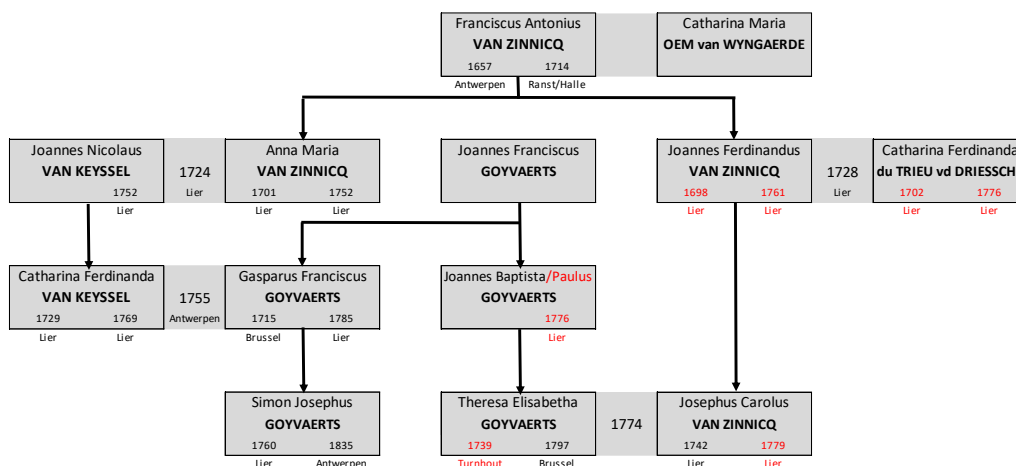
Franciscus Antonius
VAN ZINNICQ
1657 1714
Antwerpen Ranst/Halle

Catharina Maria
OEM van WYNGAERDE

Joannes Nicolaus
VAN KEYSSEL
1752
Lier

1724
Lier

Anna Maria
VAN ZINNICQ
1701 1752
Lier Lier

Joannes Franciscus
GOYVAERTS

Joannes Ferdinandus
VAN ZINNICQ
1698 1761
Lier Lier

1728
Lier

Catharina Ferdinanda
du TRIEU vd DRIESSCH
1702 1776
Lier Lier

Catharina Ferdinanda
VAN KEYSSEL
1729 1769
Lier Lier

1755
Antwerpen

Gasparus Franciscus
GOYVAERTS
1715 1785
Brussel Lier

Joannes Baptista/Paulus
GOYVAERTS
1776
Lier

Simon Josephus
GOYVAERTS
1760 1835
Lier Antwerpen

Theresa Elisabetha
GOYVAERTS
1739 1797
Turnhout Brussel

1774

Josephus Carolus
VAN ZINNICQ
1742 1779
Lier Lier